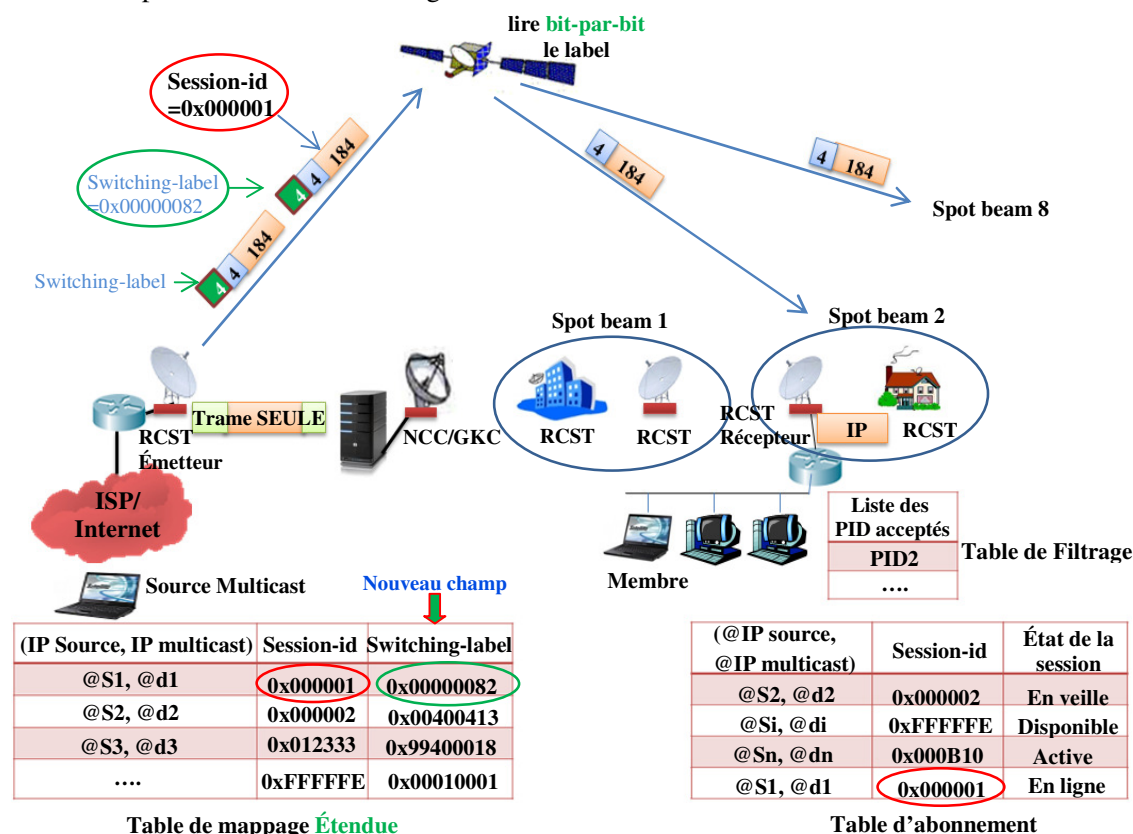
lire bit-par-bit le label

Session-id =0x000001

Switching-label =0x00000082

Switching-label

4 4 184

4 4 184

4 184

4 184

Spot beam 8

Spot beam 1

Spot beam 2

Trame SEULE

RCST Émetteur

NCC/GKC

RCST

RCST

RCST Récepteur

IP

RCST

ISP/ Internet

Liste des PID acceptés
PID2
….

Table de Filtrage

Membre

Source Multicast

Nouveau champ

| (IP Source, IP multicast) | Session-id | Switching-label |
|---|---|---|
| @S1, @d1 | 0x000001 | 0x00000082 |
| @S2, @d2 | 0x000002 | 0x00400413 |
| @S3, @d3 | 0x012333 | 0x99400018 |
| …. | 0xFFFFFE | 0x00010001 |

Table de mappage Étendue

| (@IP source, @IP multicast) | Session-id | État de la session |
|---|---|---|
| @S2, @d2 | 0x000002 | En veille |
| @Si, @di | 0xFFFFFE | Disponible |
| @Sn, @dn | 0x000B10 | Active |
| @S1, @d1 | 0x000001 | En ligne |

Table d'abonnement